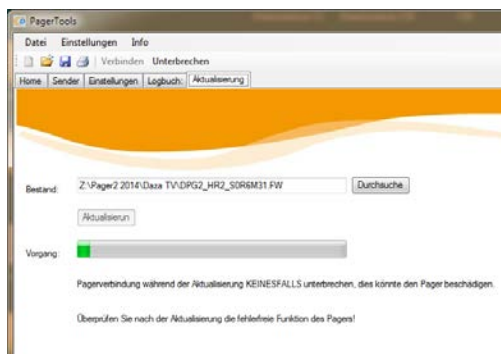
PagerTools

Datei Einstellungen Info

Verbinden Unterbrechen

Home Sender Einstellungen Logbuch: Aktualisierung

Bestand: Z:\Pager2 2014\Daza TV\DPG2_HR2_S0R6M31.FW Durchsuche

Aktualisierun

Vorgang:

Pagerverbindung während der Aktualisierung KEINESFALLS unterbrechen, dies könnte den Pager beschädigen.

Überprüfen Sie nach der Aktualisierung die fehlerfreie Funktion des Pagers!